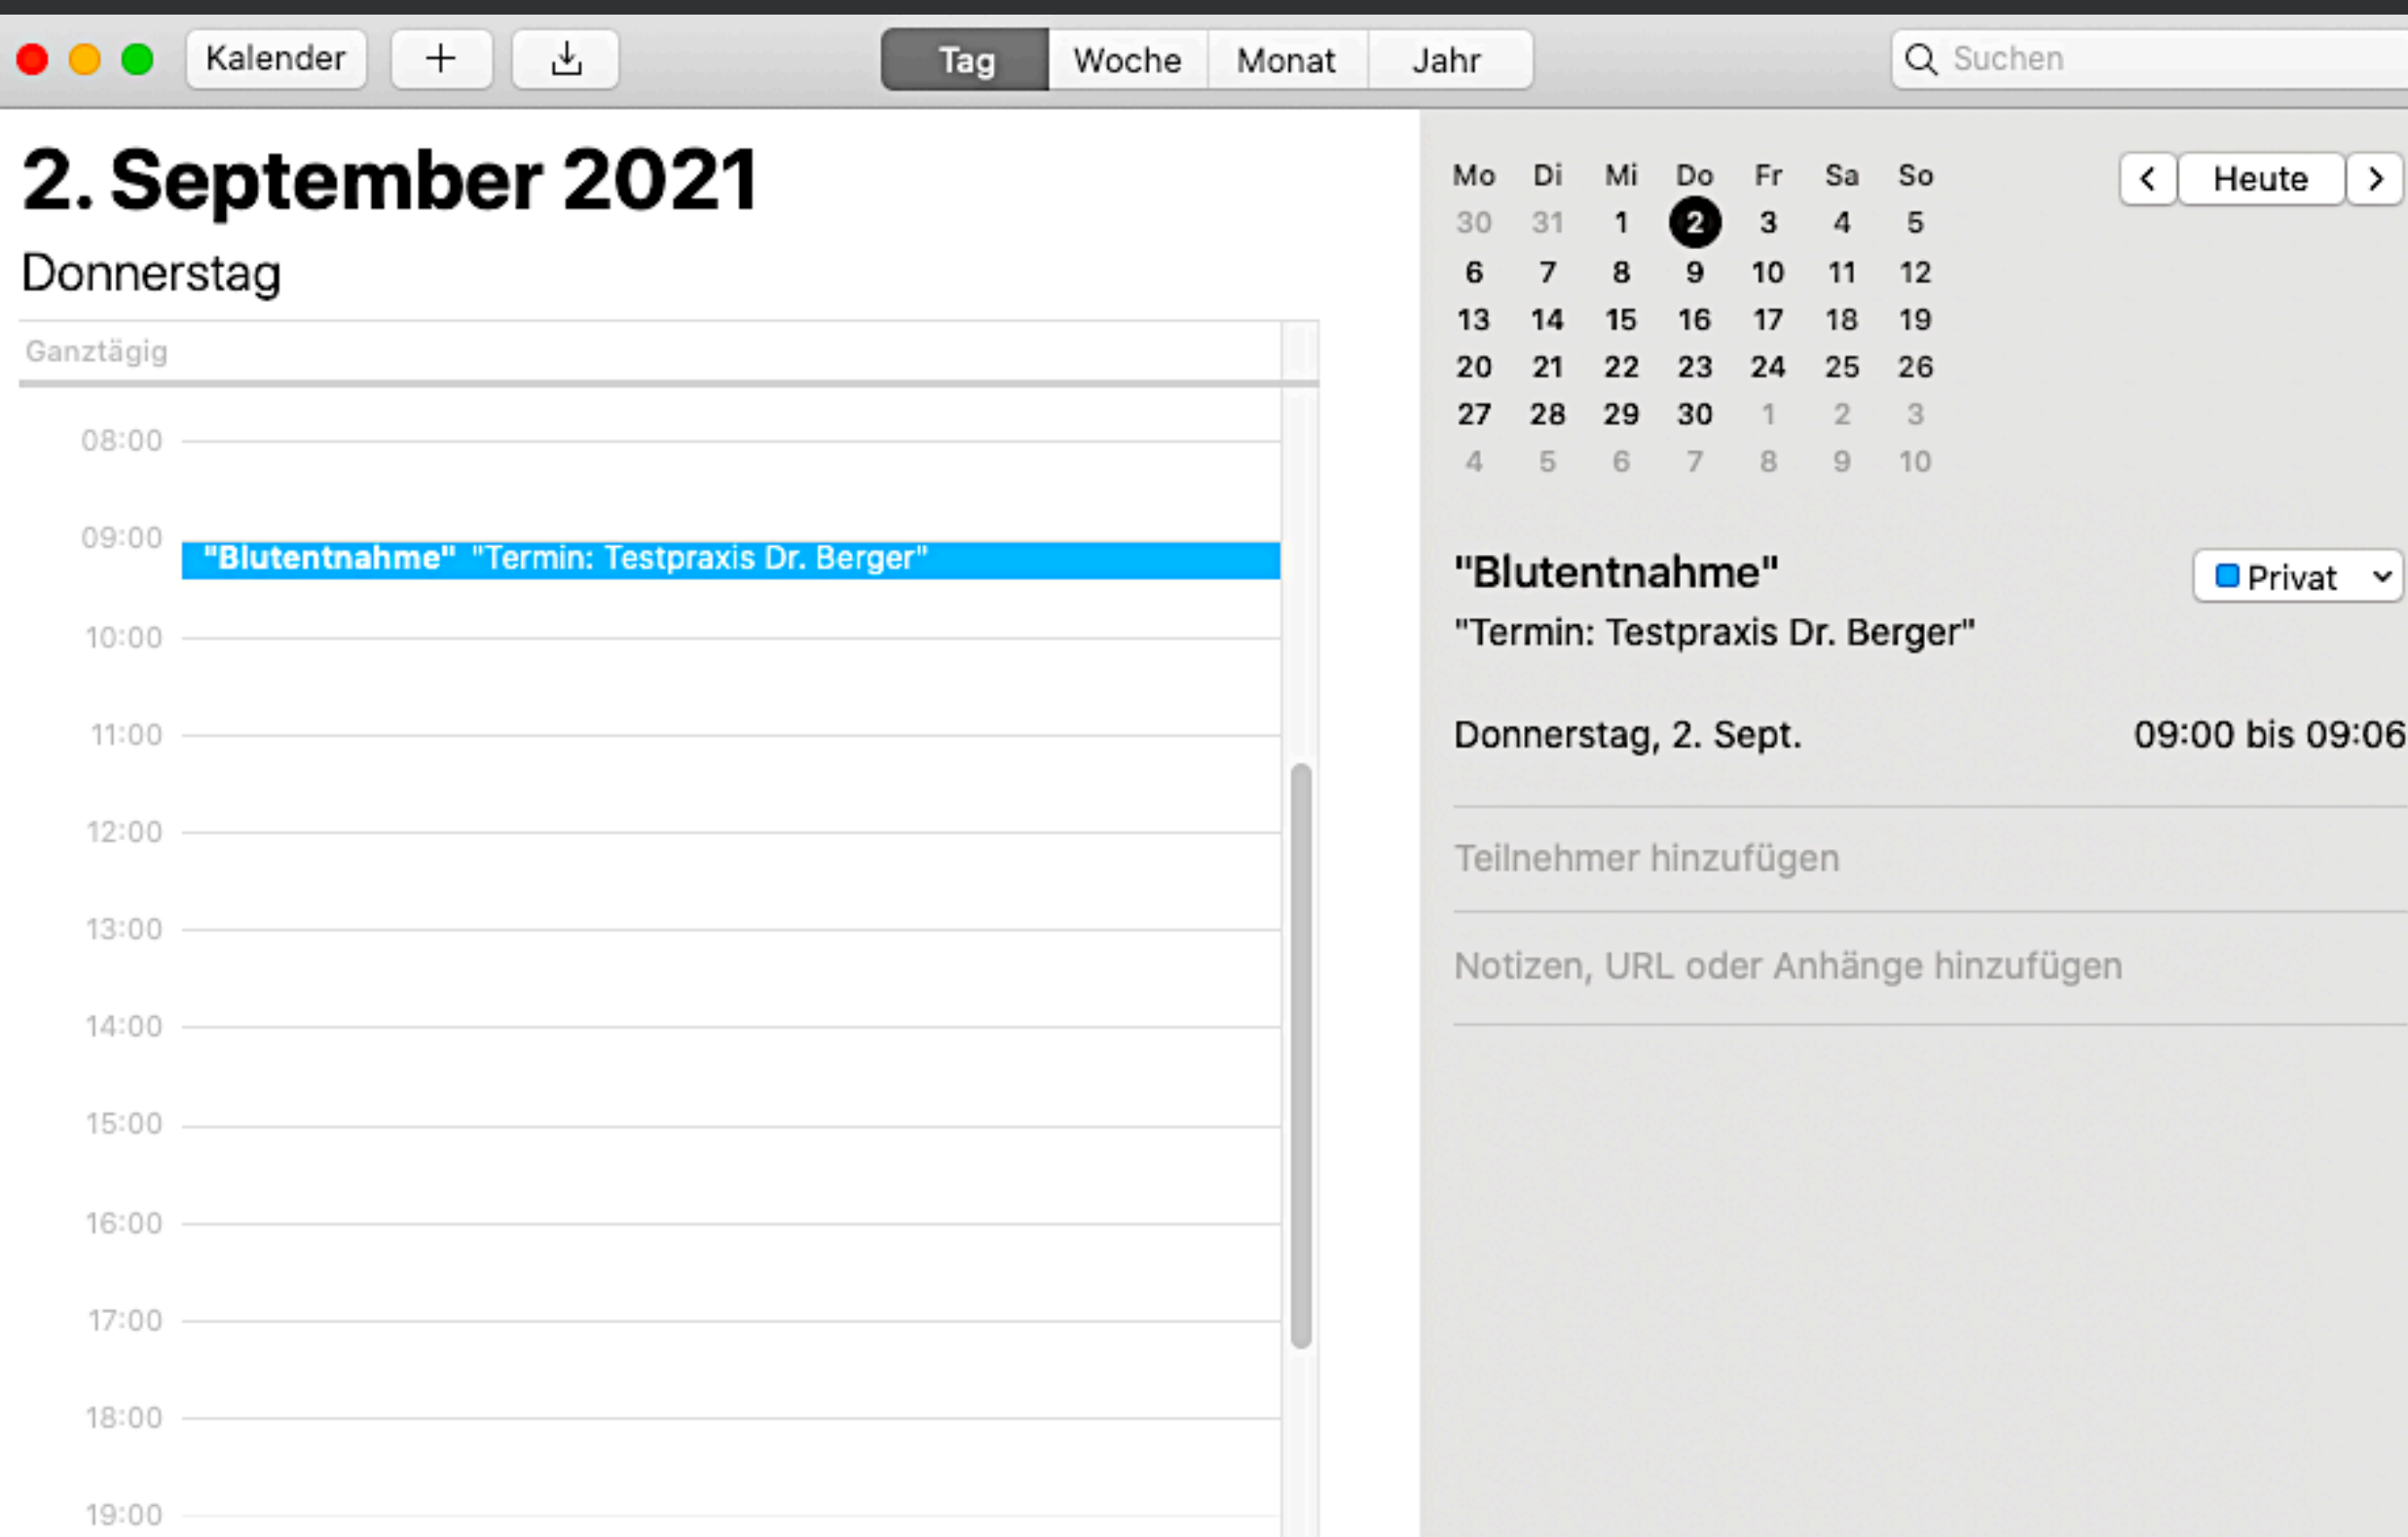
Kalender + Tag Woche Monat Jahr Suchen

2. September 2021
Donnerstag

Ganztägig

08:00
09:00 "Blutentnahme" "Termin: Testpraxis Dr. Berger"
10:00
11:00
12:00
13:00
14:00
15:00
16:00
17:00
18:00
19:00

| Mo | Di | Mi | Do | Fr | Sa | So |
|---|---|---|---|---|---|---|
| 30 | 31 | 1 | 2 | 3 | 4 | 5 |
| 6 | 7 | 8 | 9 | 10 | 11 | 12 |
| 13 | 14 | 15 | 16 | 17 | 18 | 19 |
| 20 | 21 | 22 | 23 | 24 | 25 | 26 |
| 27 | 28 | 29 | 30 | 1 | 2 | 3 |
| 4 | 5 | 6 | 7 | 8 | 9 | 10 |

< Heute >

"Blutentnahme"
Privat
"Termin: Testpraxis Dr. Berger"

Donnerstag, 2. Sept. 09:00 bis 09:06

Teilnehmer hinzufügen

Notizen, URL oder Anhänge hinzufügen